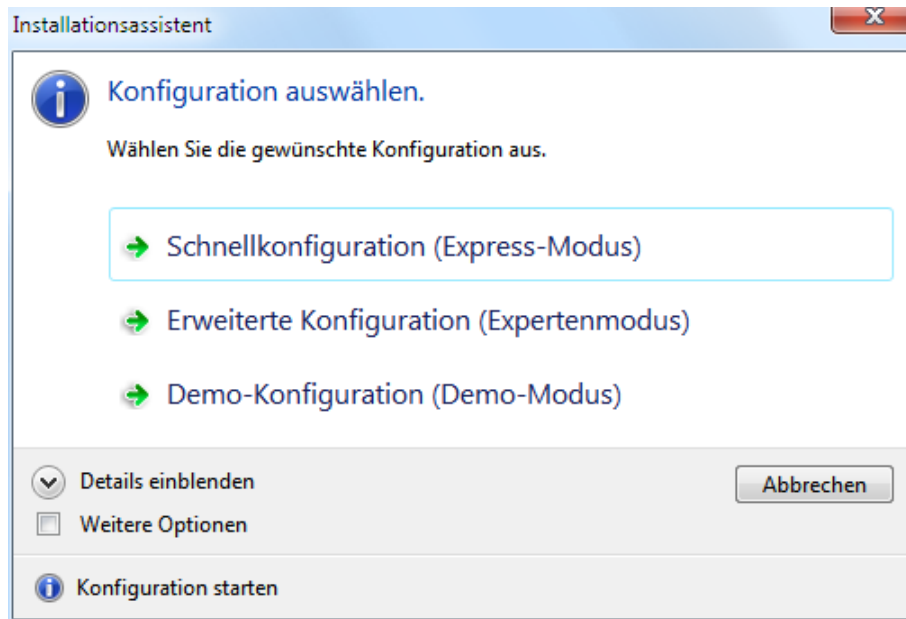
Installationsassistent

Konfiguration auswählen.

Wählen Sie die gewünschte Konfiguration aus.

Schnellkonfiguration (Express-Modus)

Erweiterte Konfiguration (Expertenmodus)

Demo-Konfiguration (Demo-Modus)

Details einblenden

Abbrechen

Weitere Optionen

Konfiguration starten